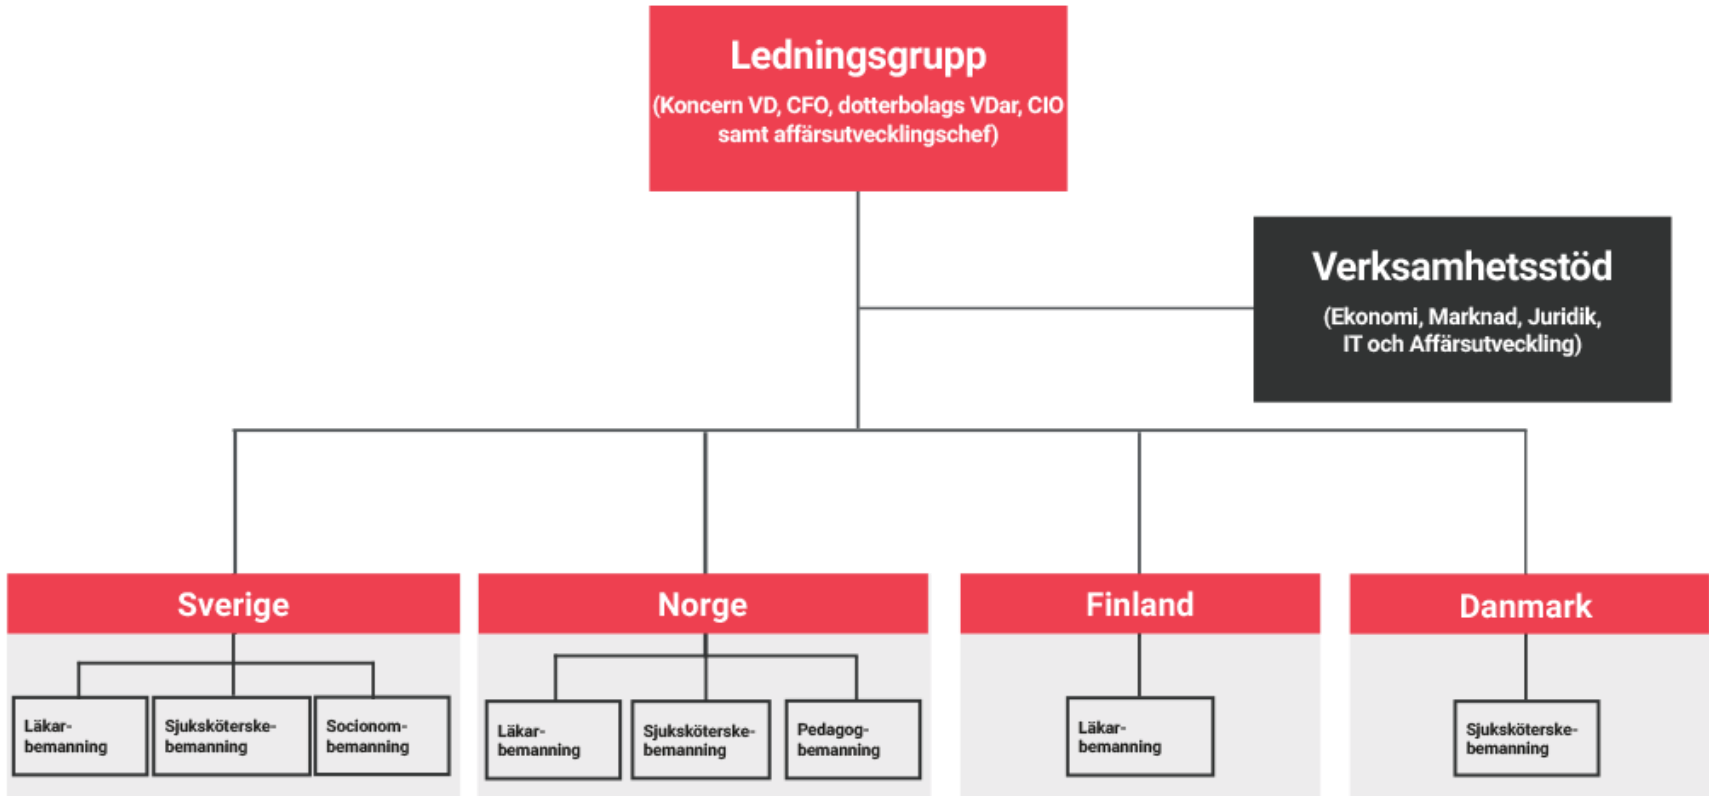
Ledningsgrupp
(Koncern VD, CFO, dotterbolags VDar, CIO samt affärsutvecklingschef)

Verksamhetsstöd
(Ekonomi, Marknad, Juridik, IT och Affärsutveckling)

Sverige

Läkar-bemanning

Sjuksköterske-bemanning

Socionom-bemanning

Norge

Läkar-bemanning

Sjuksköterske-bemanning

Pedagog-bemanning

Finland

Läkar-bemanning

Danmark

Sjuksköterske-bemanning